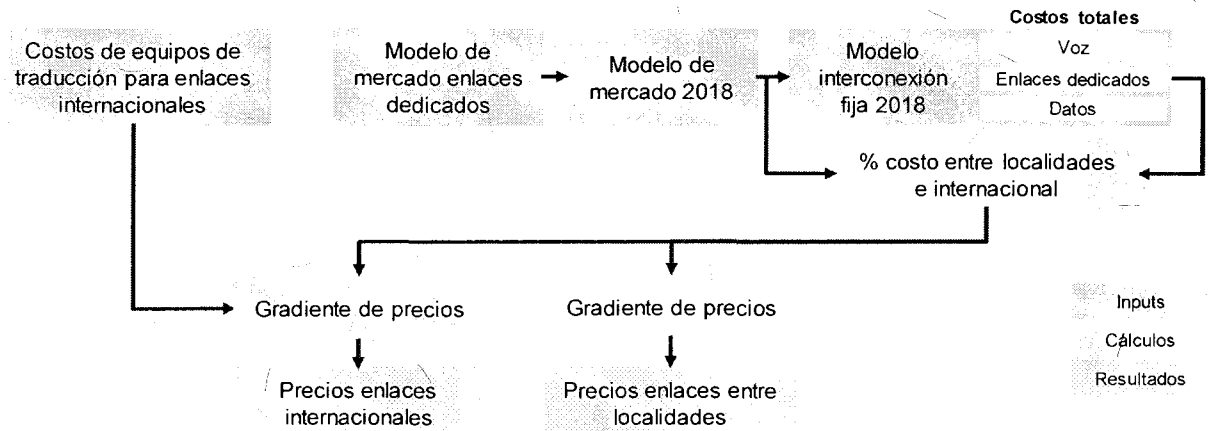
Costos de equipos de traducción para enlaces internacionales

Modelo de mercado enlaces dedicados

Modelo de mercado 2018

Modelo interconexión fija 2018

Costos totales

Voz

Enlaces dedicados

Datos

% costo entre localidades e internacional

Gradiente de precios

Gradiente de precios

Precios enlaces internacionales

Precios enlaces entre localidades

Inputs

Cálculos

Resultados